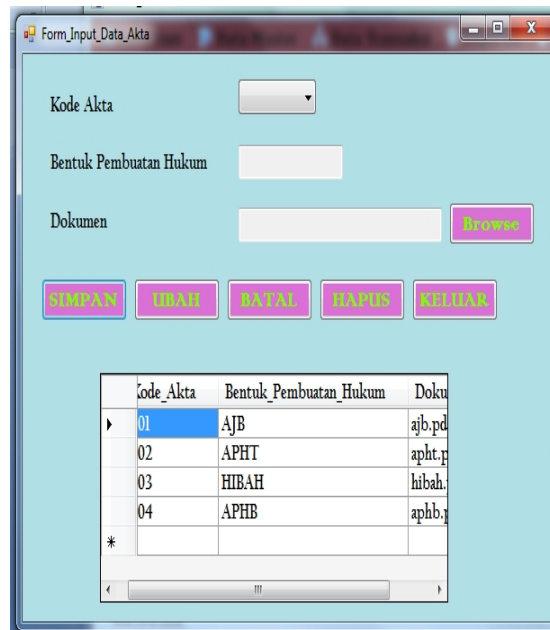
Form_Input_Data_Akta

Kode Akta

Bentuk Pembuatan Hukum

Dokumen

Browse

SIMPAN UBAH BATAL HAPUS KELUAR

| | Kode_Akta | Bentuk_Pembuatan_Hukum | Doku |
|---|---|---|---|
| ▸ | 01 | AJB | ajb.pd |
| | 02 | APHT | apht.p |
| | 03 | HIBAH | hibah. |
| | 04 | APHB | aphb.p |
| * | | | |